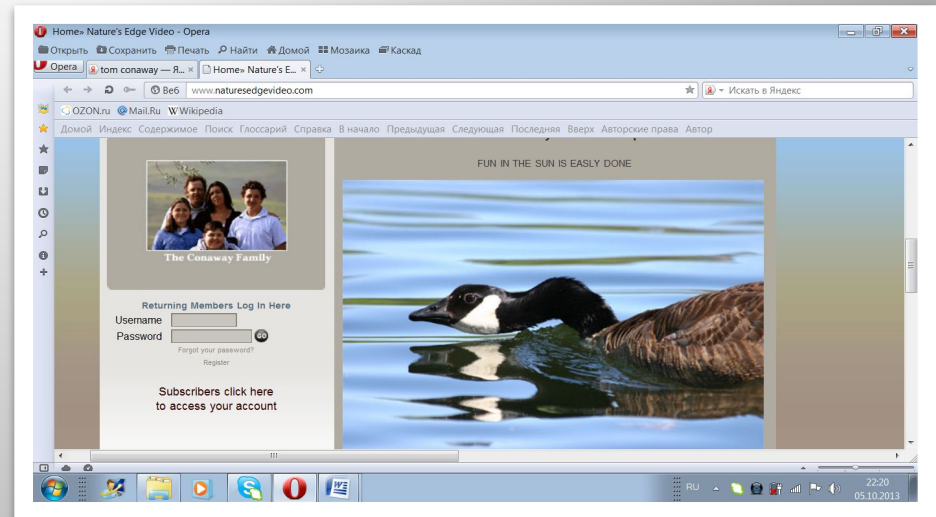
Home» Nature's Edge Video - Opera

Открыть Сохранить Печать Найти Домой Мозаика Каскад

Opera tom conaway — Я... × Home» Nature's E... ×

Веб www.naturesedgevideo.com

Искать в Яндекс

OZON.ru Mail.Ru Wikipedia

Домой Индекс Содержимое Поиск Глоссарий Справка В начало Предыдущая Следующая Последняя Вверх Авторские права Автор

FUN IN THE SUN IS EASLY DONE

The Conaway Family

Returning Members Log In Here

Username

Password

Forgot your password?

Register

Subscribers click here to access your account

RU

22:20
05.10.2013